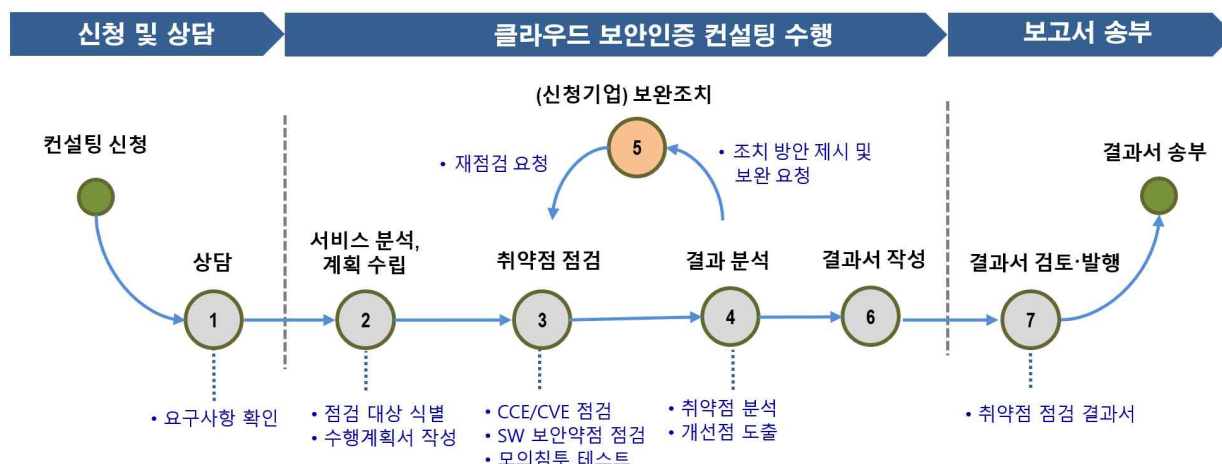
신청 및 상담

클라우드 보안인증 컨설팅 수행

보고서 송부

(신청기업) 보완조치

컨설팅 신청

• 재점검 요청

5

• 조치 방안 제시 및 보완 요청

결과서 송부

상담

서비스 분석, 계획 수립

취약점 점검

결과 분석

결과서 작성

결과서 검토·발행

1

2

3

4

6

7

• 요구사항 확인

• 점검 대상 식별
• 수행계획서 작성

• CCE/CVE 점검
• SW 보안약점 점검
• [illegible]

• 취약점 분석
• 개선점 도출

• 취약점 점검 결과서